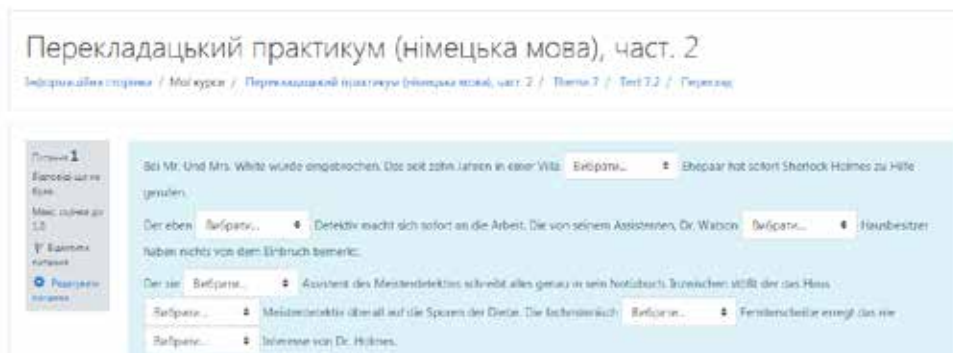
Перекладацький практикум (німецька мова), част. 2

Інформаційна сторінка / Мої курси / Перекладацький практикум (німецька мова), част. 2 / Тема 7 / Тест 7.2 / Перегляд

Питання 1
Відповіді ще не було
Макс. оцінка до 1,0
Відмітити питання
Редагувати питання

Bei Mr. Und Mrs. White wurde eingebrochen. Das seit zehn Jahren in einer Villa Вибрати... Ehepaar hat sofort Sherlock Holmes zu Hilfe gerufen.

Der eben Вибрати... Detektiv macht sich sofort an die Arbeit. Die von seinem Assistenten, Dr. Watson Вибрати... Hausbesitzer haben nichts von dem Einbruch bemerkt.

Der sie Вибрати... Assistent des Meisterdetektivs schreibt alles genau in sein Notizbuch. Inzwischen stößt der das Haus Вибрати... Meisterdetektiv überall auf die Spuren der Diebe. Die fachmännisch Вибрати... Fensterscheibe erregt das rie

Вибрати... Interesse von Dr. Holmes.